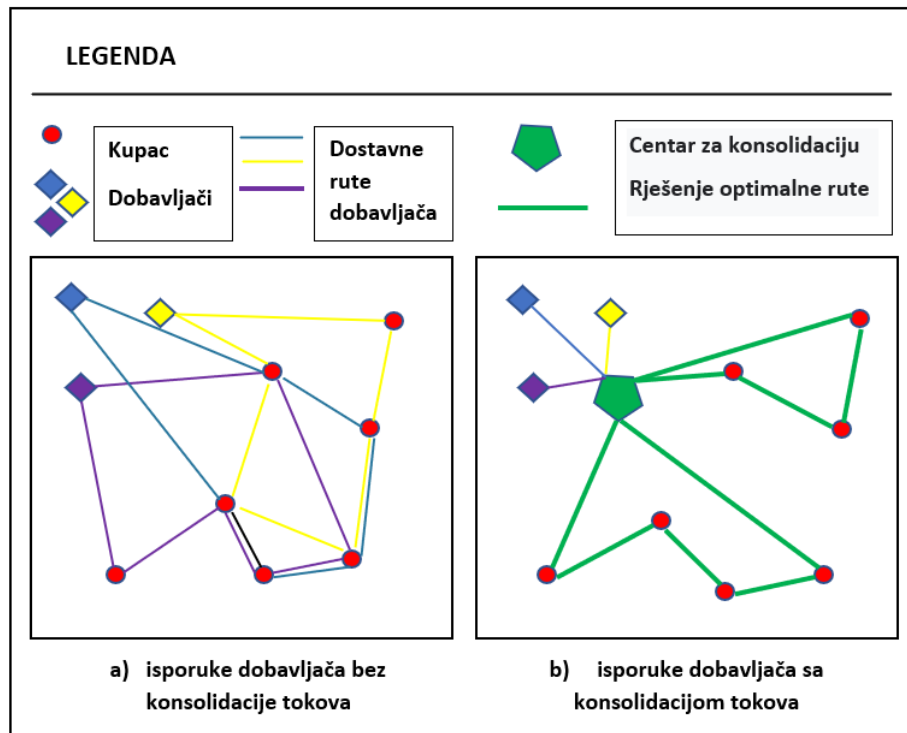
LEGENDA

Kupac

Dobavljači

Dostavne rute dobavljača

Centar za konsolidaciju

Rješenje optimalne rute

a) isporuke dobavljača bez konsolidacije tokova

b) isporuke dobavljača sa konsolidacijom tokova